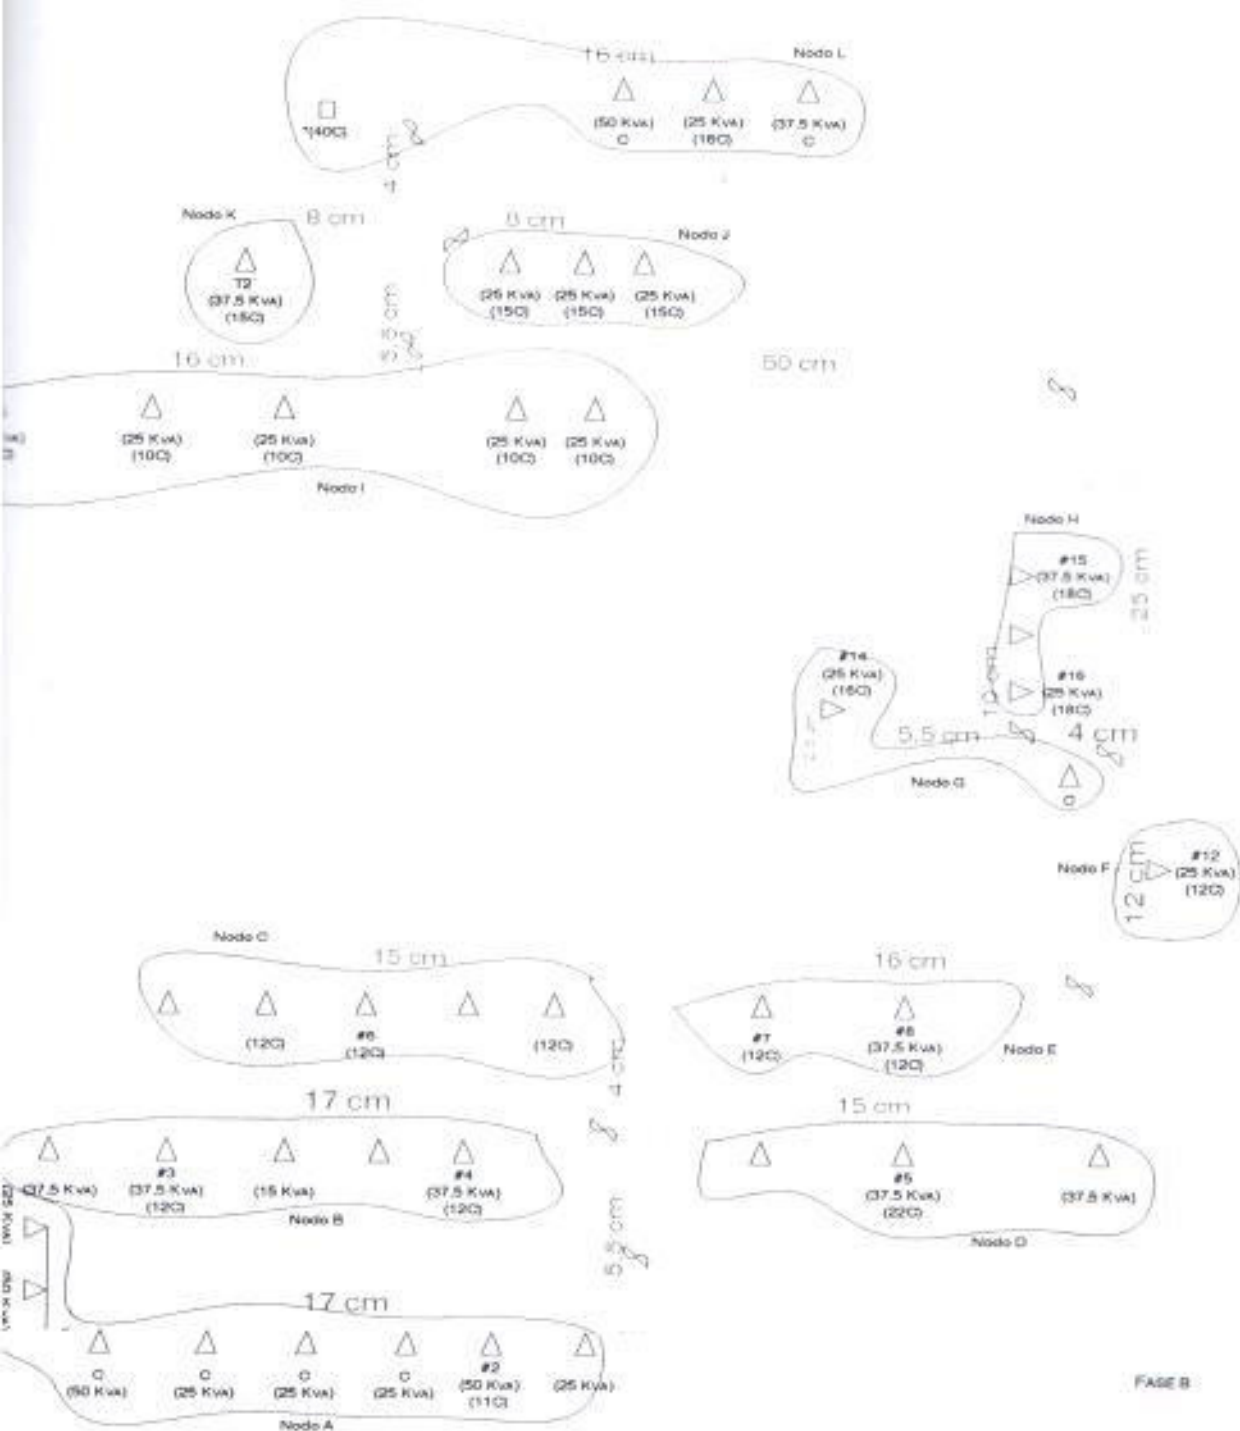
16 cm
Nodo L
*(40C)
(50 Kva)
C
(25 Kva)
(18C)
(37.5 Kva)
C
4 cm

Nodo K
8 cm
T2
(37.5 Kva)
(15C)

8 cm
Nodo J
(25 Kva)
(15C)
(25 Kva)
(15C)
(25 Kva)
(15C)

6 cm

16 cm
50 cm
(25 Kva)
(10C)
(25 Kva)
(10C)
(25 Kva)
(10C)
(25 Kva)
(10C)
Nodo I

Nodo H
#15
(37.5 Kva)
(18C)
25 cm
#14
(25 Kva)
(15C)
#16
(25 Kva)
(18C)
10 cm
5.5 cm
4 cm
Nodo G
C

Nodo F
12 cm
#12
(25 Kva)
(12C)

Nodo C
15 cm
(12C)
#6
(12C)
(12C)
4 cm

16 cm
#7
(12C)
#8
(37.5 Kva)
(12C)
Nodo E

17 cm
(37.5 Kva)
#3
(37.5 Kva)
(12C)
(15 Kva)
#4
(37.5 Kva)
(12C)
Nodo B

15 cm
#5
(37.5 Kva)
(22C)
(37.5 Kva)
Nodo D

5.5 cm

17 cm
C
(50 Kva)
C
(25 Kva)
C
(25 Kva)
C
(25 Kva)
#2
(50 Kva)
(11C)
(25 Kva)
Nodo A

FASE B